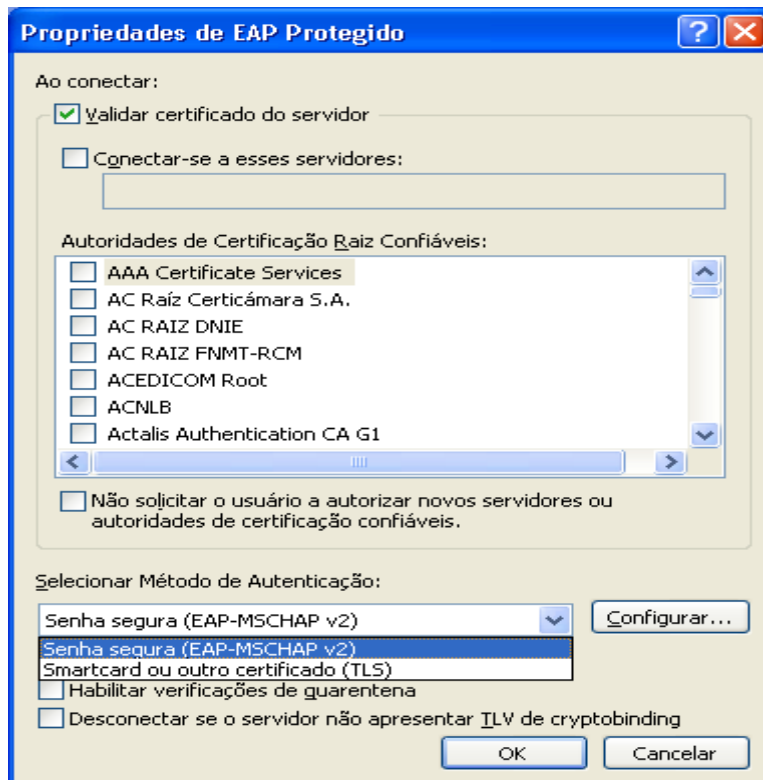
Propriedades de EAP Protegido

Ao conectar:

Validar certificado do servidor

Conectar-se a esses servidores:

Autoridades de Certificação Raiz Confiáveis:

AAA Certificate Services
AC Raíz Certicámara S.A.
AC RAIZ DNIE
AC RAIZ FNMT-RCM
ACEDICOM Root
ACNLB
Actalis Authentication CA G1

Não solicitar o usuário a autorizar novos servidores ou autoridades de certificação confiáveis.

Selecionar Método de Autenticação:

Senha segura (EAP-MSCHAP v2)

Configurar...

Senha segura (EAP-MSCHAP v2)
Smartcard ou outro certificado (TLS)

Habilitar verificações de quarentena

Desconectar se o servidor não apresentar TLV de cryptobinding

OK

Cancelar